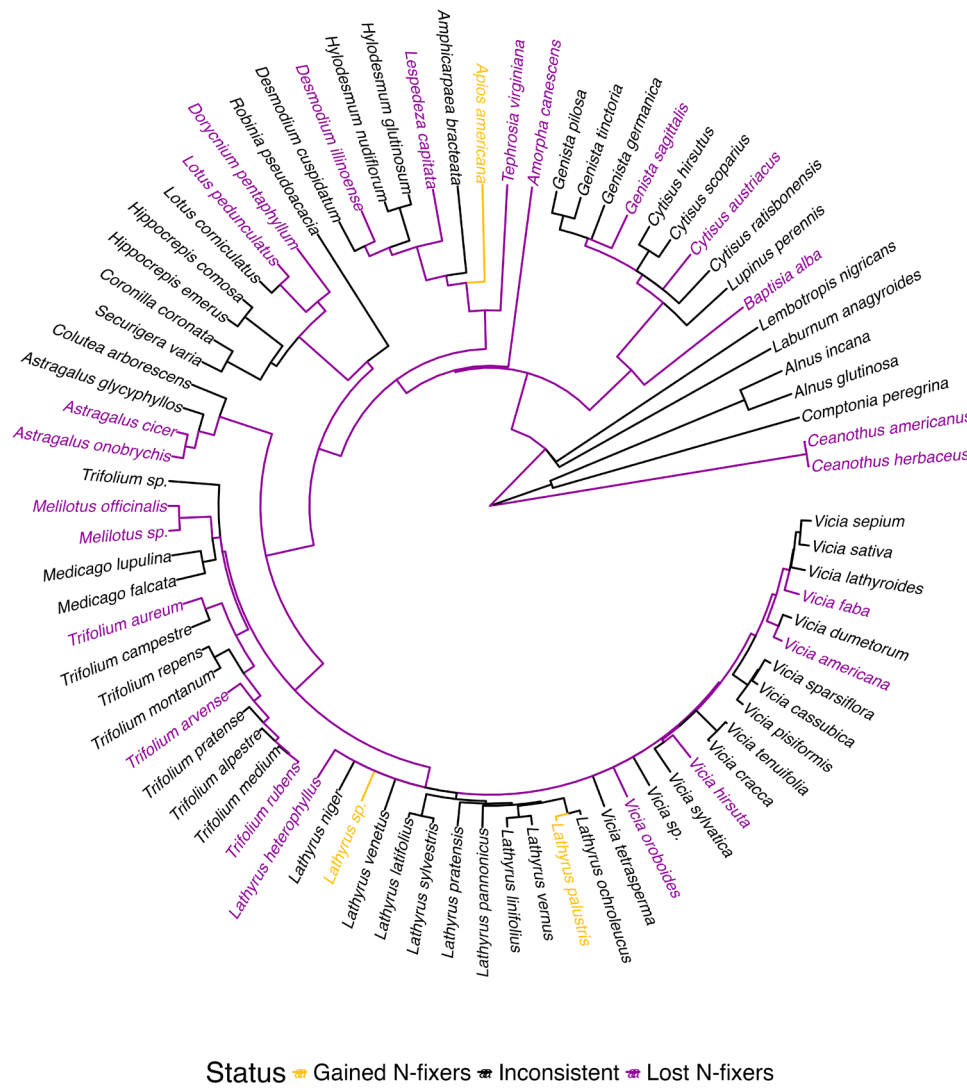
Amphicarpaea bracteata
Apios americana
Tephrosia virginiana
Amorpha canescens
Lespedeza capitata
Hylodesmum glutinosum
Hylodesmum nudiflorum
Desmodium illinoense
Desmodium cuspidatum
Robinia pseudoacacia
Dorycnium pentaphyllum
Lotus pedunculatus
Lotus corniculatus
Hippocrepis comosa
Hippocrepis emerus
Coronilla coronata
Securigera varia
Colutea arborescens
Astragalus glycyphyllos
Astragalus cicer
Astragalus onobrychis
Trifolium sp.
Melilotus officinalis
Melilotus sp.
Medicago lupulina
Medicago falcata
Trifolium aureum
Trifolium campestre
Trifolium repens
Trifolium montanum
Trifolium arvense
Trifolium pratense
Trifolium alpestre
Trifolium medium
Trifolium rubens
Lathyrus heterophyllus
Lathyrus niger
Lathyrus sp.
Lathyrus venetus
Lathyrus latifolius
Lathyrus sylvestris
Lathyrus pratensis
Lathyrus pannonicus
Lathyrus linifolius
Lathyrus vernus
Lathyrus palustris
Lathyrus ochroleucus
Vicia tetrasperma
Vicia oroboides
Vicia sp.
Vicia sylvatica
Vicia hirsuta
Vicia cracca
Vicia tenuifolia
Vicia pisiformis
Vicia cassubica
Vicia sparsiflora
Vicia americana
Vicia dumetorum
Vicia faba
Vicia lathyroides
Vicia sativa
Vicia sepium
Genista pilosa
Genista tinctoria
Genista germanica
Genista sagittalis
Cytisus hirsutus
Cytisus scoparius
Cytisus austriacus
Cytisus ratisbonensis
Lupinus perennis
Baptisia alba
Lembotropis nigricans
Laburnum anagyroides
Alnus incana
Alnus glutinosa
Comptonia peregrina
Ceanothus americanus
Ceanothus herbaceus

Status Gained N-fixers Inconsistent Lost N-fixers